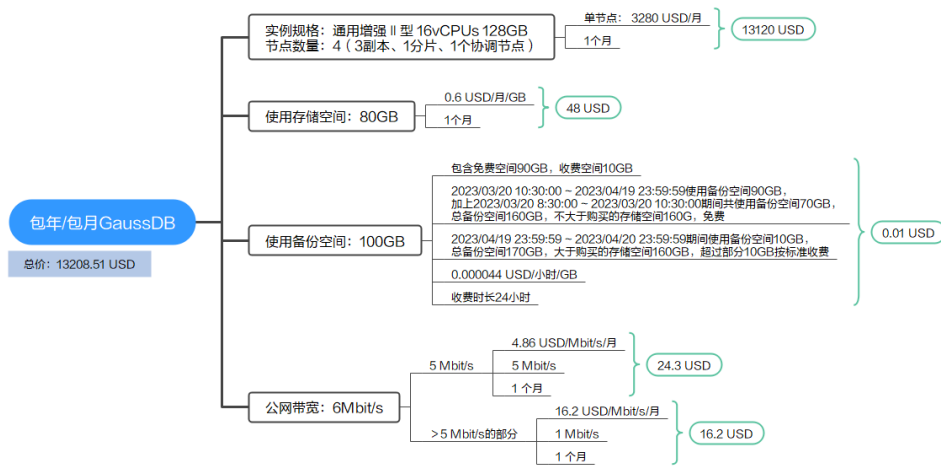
包年/包月GaussDB

总价：13208.51 USD

实例规格：通用增强 II 型 16vCPUs 128GB
节点数量：4（3副本、1分片、1个协调节点）

单节点： 3280 USD/月

1个月

13120 USD

使用存储空间：80GB

0.6 USD/月/GB

1个月

48 USD

使用备份空间：100GB

包含免费空间90GB，收费空间10GB

2023/03/20 10:30:00 ~ 2023/04/19 23:59:59使用备份空间90GB，加上2023/03/20 8:30:00 ~ 2023/03/20 10:30:00期间共使用备份空间70GB，总备份空间160GB，不大于购买的存储空间160G，免费

2023/04/19 23:59:59 ~ 2023/04/20 23:59:59期间使用备份空间10GB，总备份空间170GB，大于购买的存储空间160GB，超过部分10GB按标准收费

0.000044 USD/小时/GB

收费时长24小时

0.01 USD

公网带宽：6Mbit/s

5 Mbit/s

4.86 USD/Mbit/s/月

5 Mbit/s

1 个月

24.3 USD

＞5 Mbit/s的部分

16.2 USD/Mbit/s/月

1 Mbit/s

1 个月

16.2 USD